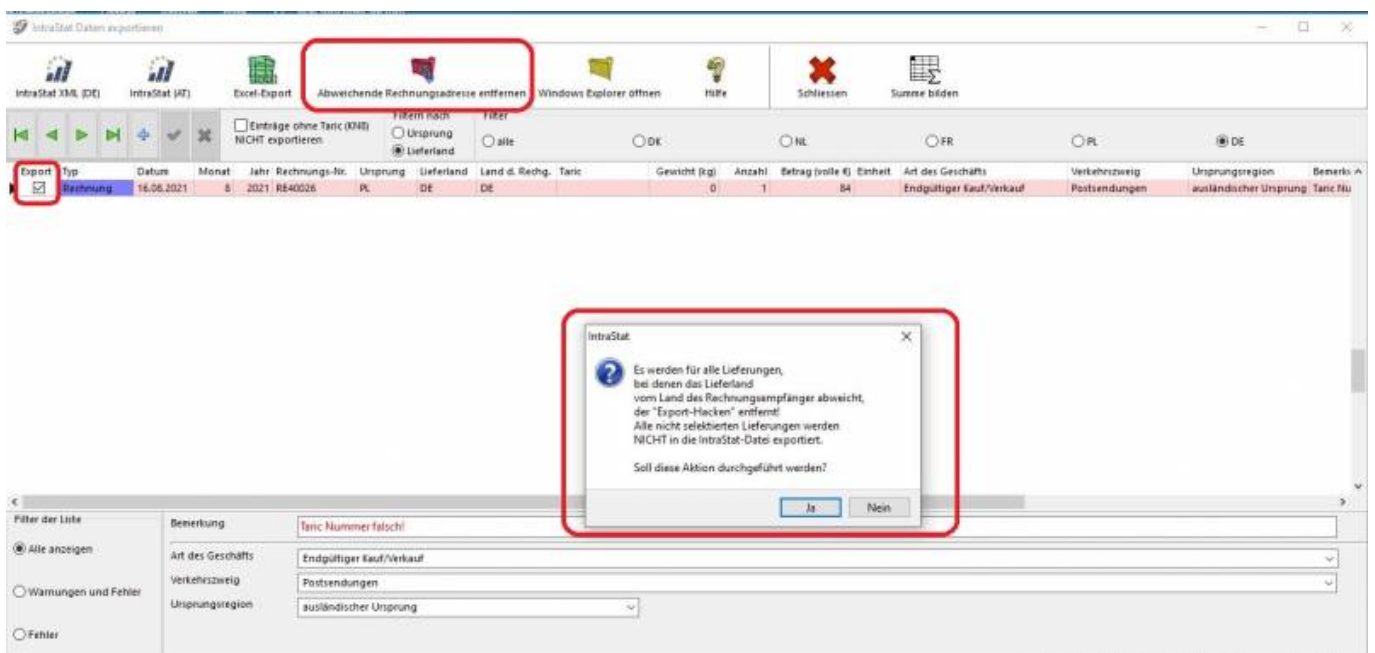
IntraStat Daten exportieren

IntraStat XML (DE) IntraStat (AT) Excel-Export Abweichende Rechnungsadresse entfernen Windows Explorer öffnen Hilfe Schliessen Summe bilden

Einträge ohne Taric (KN8) NICHT exportieren

Filtern nach
Ursprung
Lieferland

Filter
alle DK NL FR PL DE

| Export | Typ | Datum | Monat | Jahr | Rechnungs-Nr. | Ursprung | Lieferland | Land d. Rechg. | Taric | Gewicht (kg) | Anzahl | Betrag (volle €) | Einheit | Art des Geschäfts | Verkehrszweig | Ursprungsregion | Bemerk |
|---|---|---|---|---|---|---|---|---|---|---|---|---|---|---|---|---|---|
| ☑ | Rechnung | 16.08.2021 | 8 | 2021 | RE40026 | PL | DE | DE | | 0 | 1 | 84 | | Endgültiger Kauf/Verkauf | Postsendungen | ausländischer Ursprung | Taric Nu |

IntraStat

Es werden für alle Lieferungen, bei denen das Lieferland vom Land des Rechnungsempfänger abweicht, der "Export-Hacken" entfernt! Alle nicht selektierten Lieferungen werden NICHT in die IntraStat-Datei exportiert.

Soll diese Aktion durchgeführt werden?

Ja Nein

Filter der Liste
Alle anzeigen
Warnungen und Fehler
Fehler

Bemerkung Taric Nummer falsch!
Art des Geschäfts Endgültiger Kauf/Verkauf
Verkehrszweig Postsendungen
Ursprungsregion ausländischer Ursprung